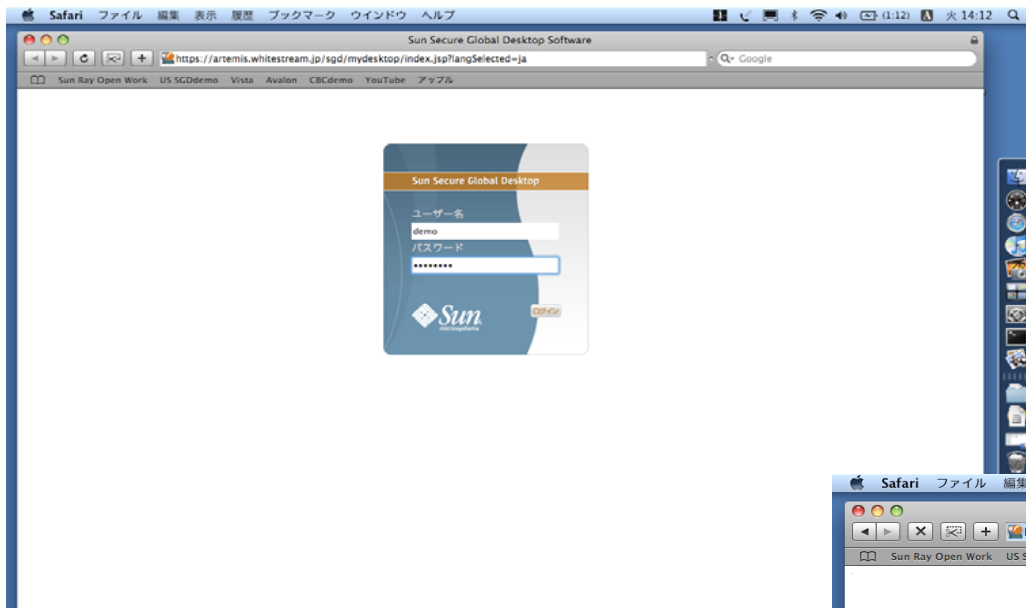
Safari ファイル 編集 表示 履歴 ブックマーク ウインドウ ヘルプ

(1:12) 火 14:12

Sun Secure Global Desktop Software

https://artemis.whitestream.jp/sgd/mydesktop/index.jsp?langSelected=ja

Q- Google

Sun Ray Open Work US SGDdemo Vista Avalon CBCdemo YouTube アップル

Sun Secure Global Desktop

ユーザー名

demo

パスワード

••••••••

Sun microsystems

ログイン

Safari ファイル 編集

Sun Ray Open Work US S